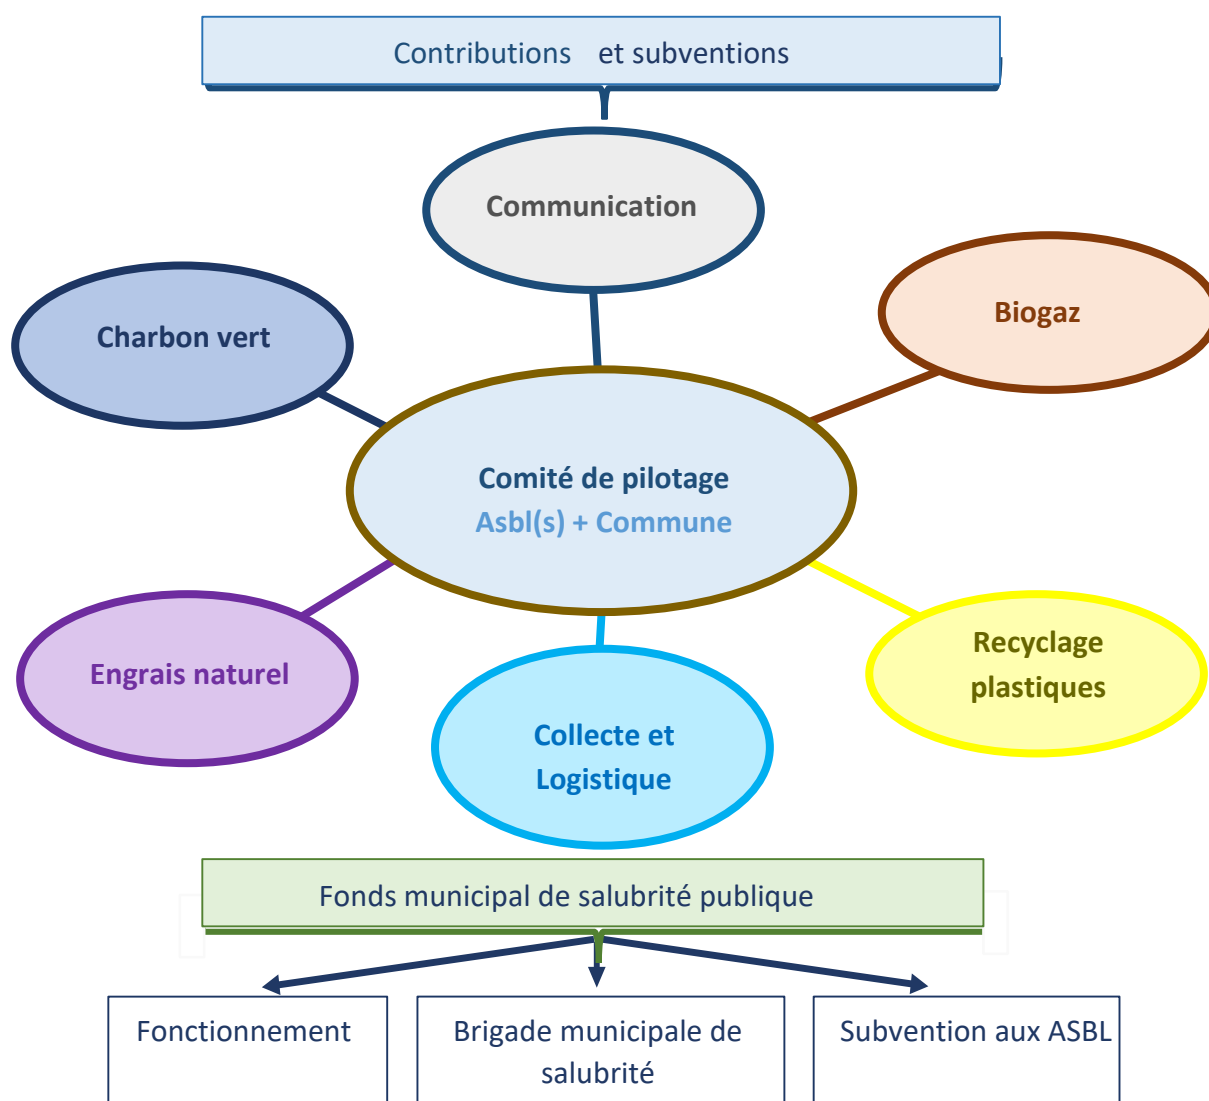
Contributions et subventions

Communication

Charbon vert

Biogaz

Comité de pilotage
Asbl(s) + Commune

Engrais naturel

Recyclage plastiques

Collecte et Logistique

Fonds municipal de salubrité publique

Fonctionnement

Brigade municipale de salubrité

Subvention aux ASBL